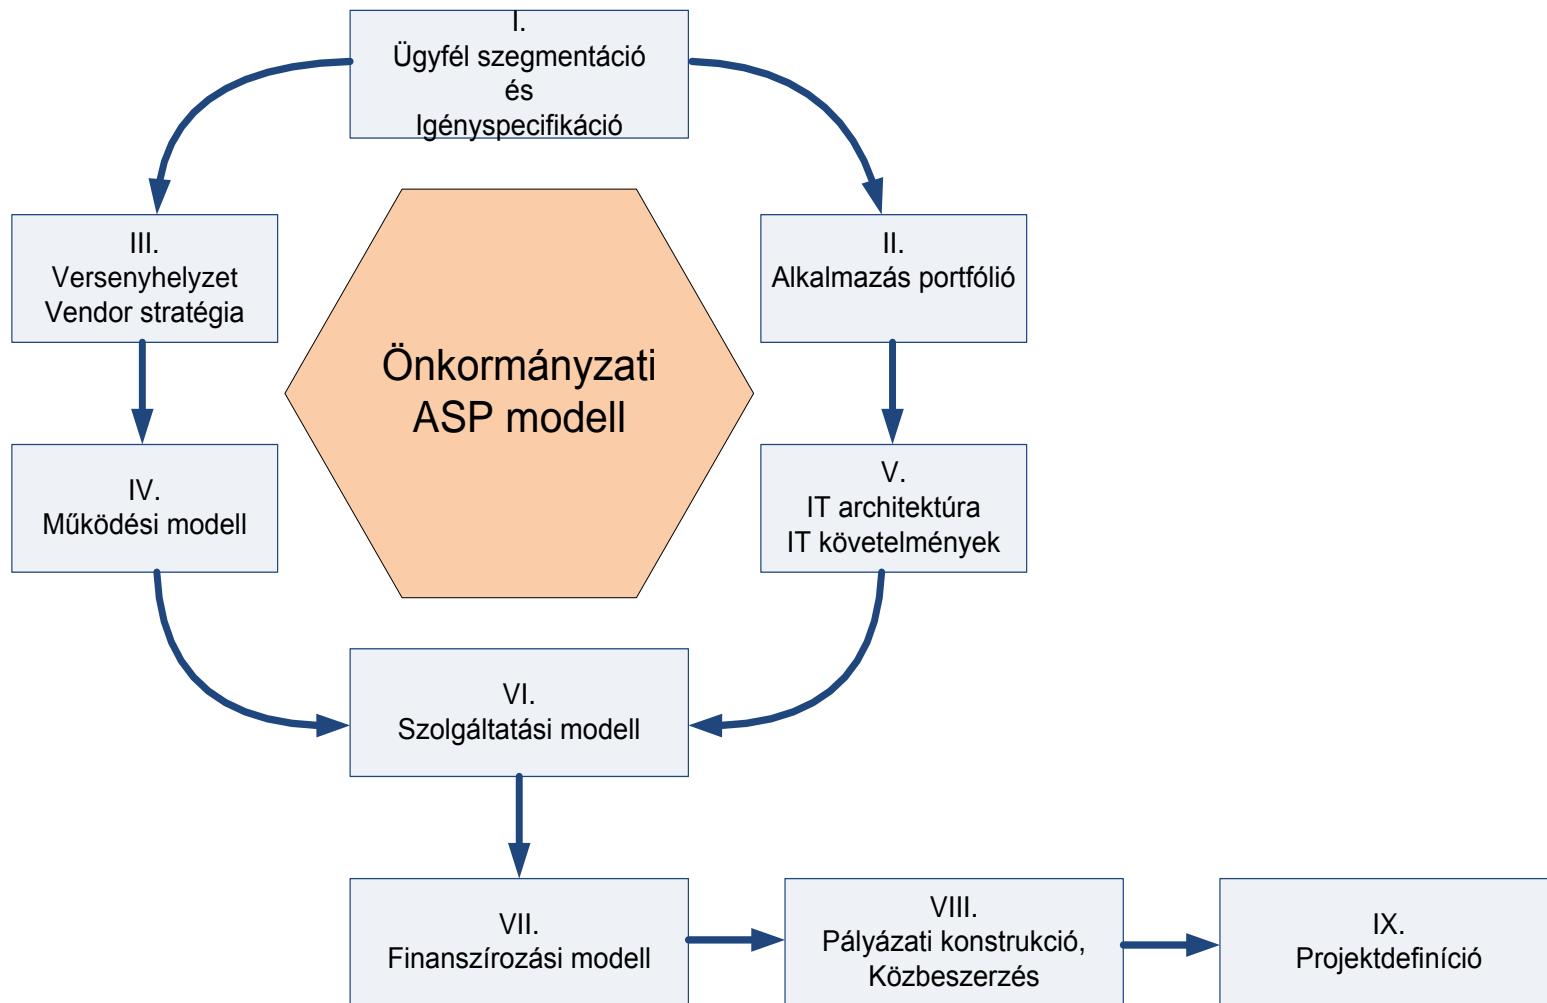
I.
Ügyfél szegmentáció
és
Igényspecifikáció

III.
Versenyhelyzet
Vendor stratégia

II.
Alkalmazás portfólió

Önkormányzati
ASP modell

IV.
Működési modell

V.
IT architektúra
IT követelmények

VI.
Szolgáltatási modell

VII.
Finanszírozási modell

VIII.
Pályázati konstrukció,
Közbeszerzés

IX.
Projektdefiníció